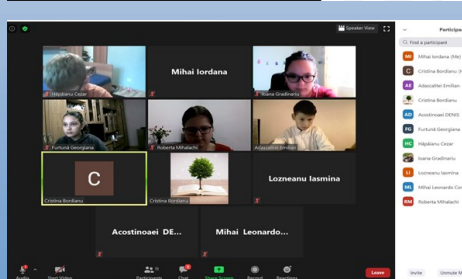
Speaker View

Participants

Find a participant

Hâlpăianu Cezar

Mihai Iordana

Ioana Gradinariu

Furtună Georgiana

Roberta Mihalachi

Adascalitei Emilian

C

Cristina Bordianu

Cristina Bordianu

Lozneanu Iasmina

Acostinoaei DE...

Mihai Leonardo...

MI Mihai Iordana (Me)

C Cristina Bordianu (H

AE Adascalitei Emilian

Cristina Bordianu

AD Acostinoaei DENIS

FG Furtună Georgiana

HC Hâlpăianu Cezar

Ioana Gradinariu

LI Lozneanu Iasmina

ML Mihai Leonardo Co

RM Roberta Mihalachi

Audio Start Video Participants Chat Share Screen Record Reactions

Leave

Invite Unmute M